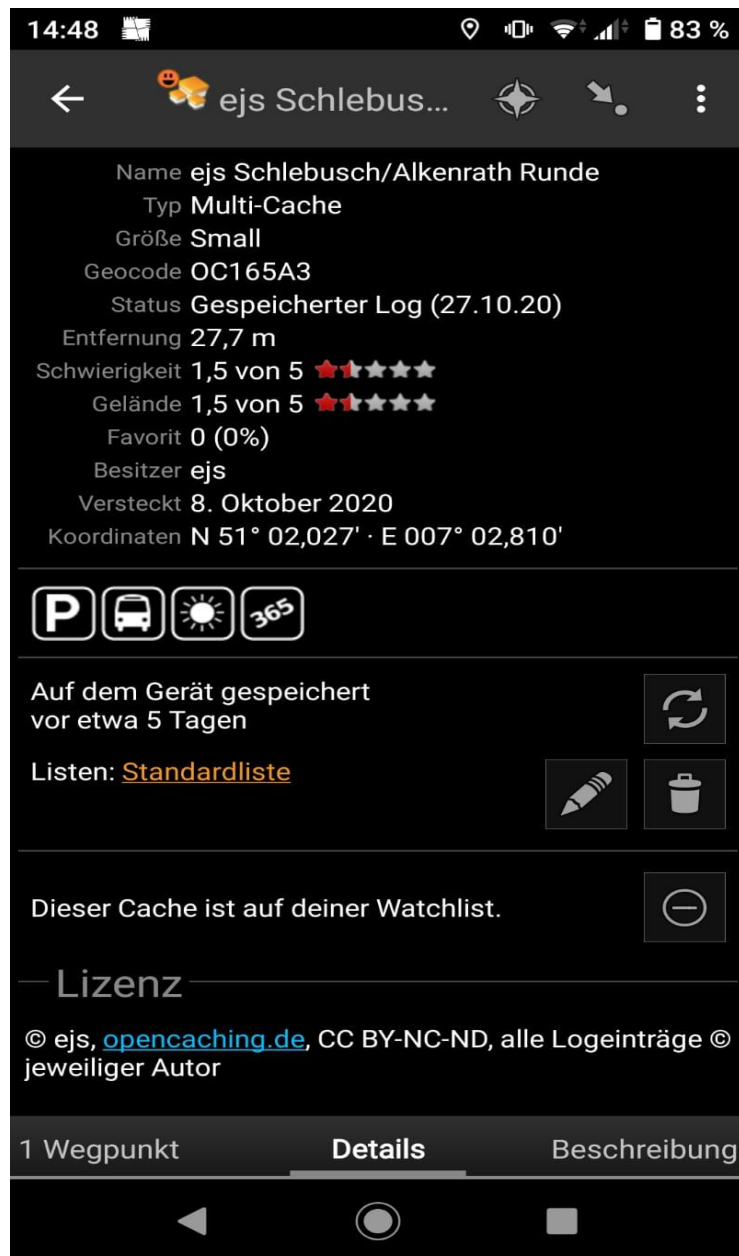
14:48 83 %

ejs Schlebus...

| Name | ejs Schlebusch/Alkenrath Runde |
|---|---|
| Typ | Multi-Cache |
| Größe | Small |
| Geocode | OC165A3 |
| Status | Gespeicherter Log (27.10.20) |
| Entfernung | 27,7 m |
| Schwierigkeit | 1,5 von 5 |
| Gelände | 1,5 von 5 |
| Favorit | 0 (0%) |
| Besitzer | ejs |
| Versteckt | 8. Oktober 2020 |
| Koordinaten | N 51° 02,027' · E 007° 02,810' |

P 365

Auf dem Gerät gespeichert vor etwa 5 Tagen

Listen: Standardliste

Dieser Cache ist auf deiner Watchlist.

Lizenz

© ejs, opencaching.de, CC BY-NC-ND, alle Logeinträge © jeweiliger Autor

1 Wegpunkt Details Beschreibung